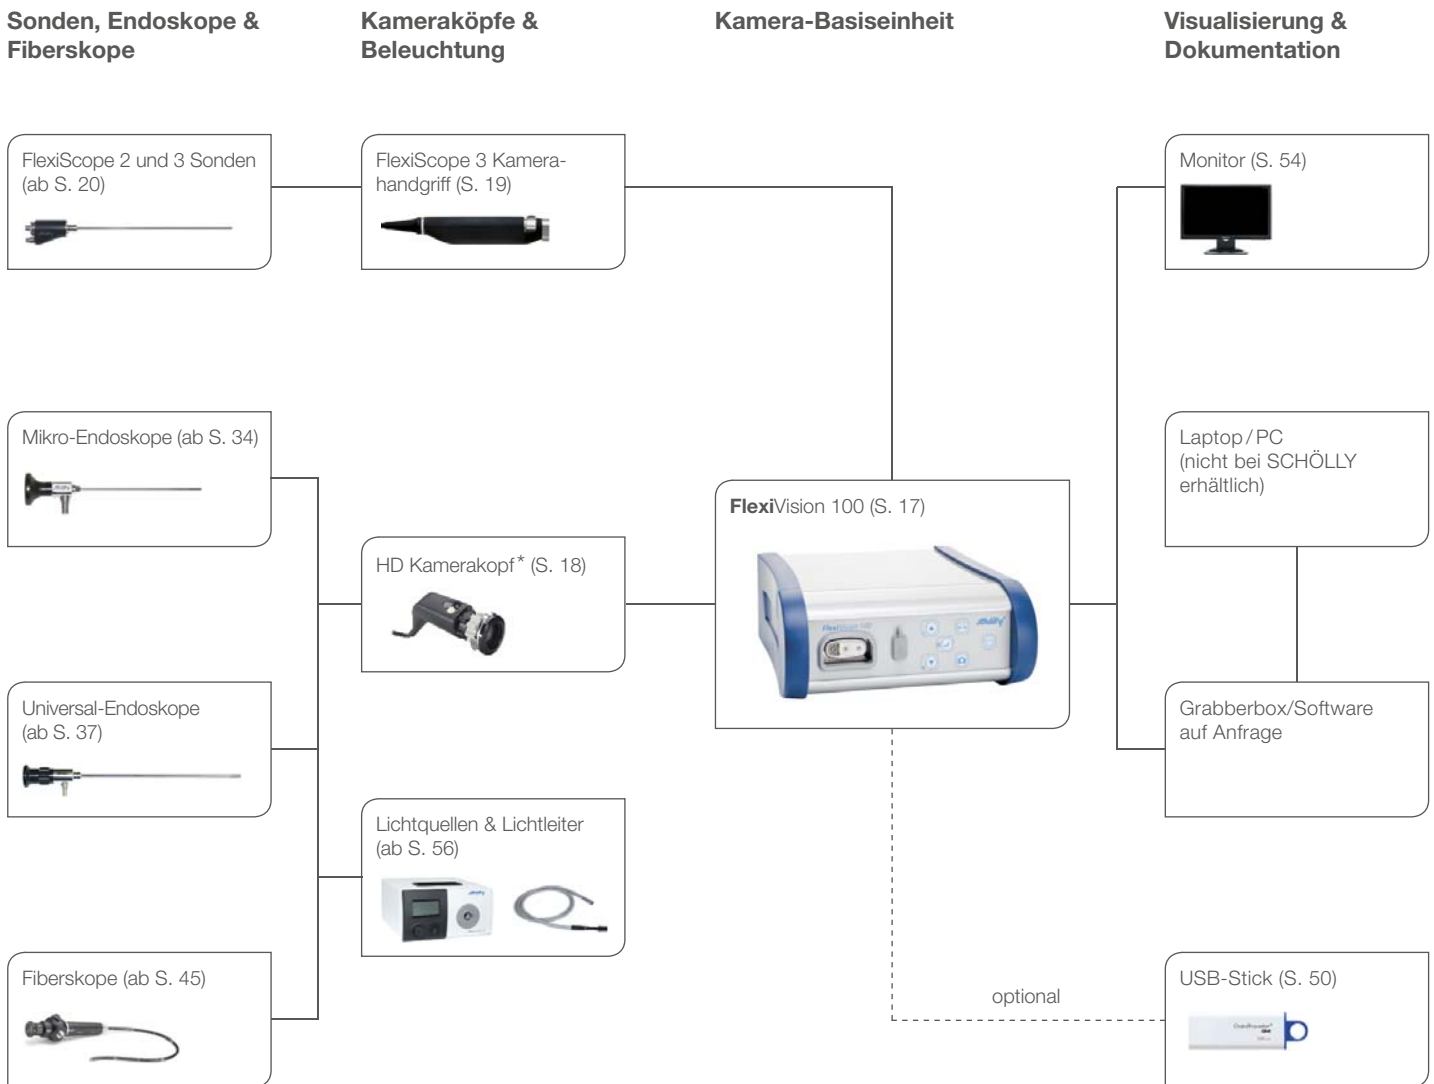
Sonden, Endoskope & Fiberskope

Kameraköpfe & Beleuchtung

Kamera-Basiseinheit

Visualisierung & Dokumentation

FlexiScope 2 und 3 Sonden (ab S. 20)

FlexiScope 3 Kamerahandgriff (S. 19)

Monitor (S. 54)

Mikro-Endoskope (ab S. 34)

Laptop / PC (nicht bei SCHÖLLY erhältlich)

FlexiVision 100 (S. 17)

HD Kamerakopf* (S. 18)

Universal-Endoskope (ab S. 37)

Grabberbox/Software auf Anfrage

Lichtquellen & Lichtleiter (ab S. 56)

Fiberskope (ab S. 45)

optional

USB-Stick (S. 50)